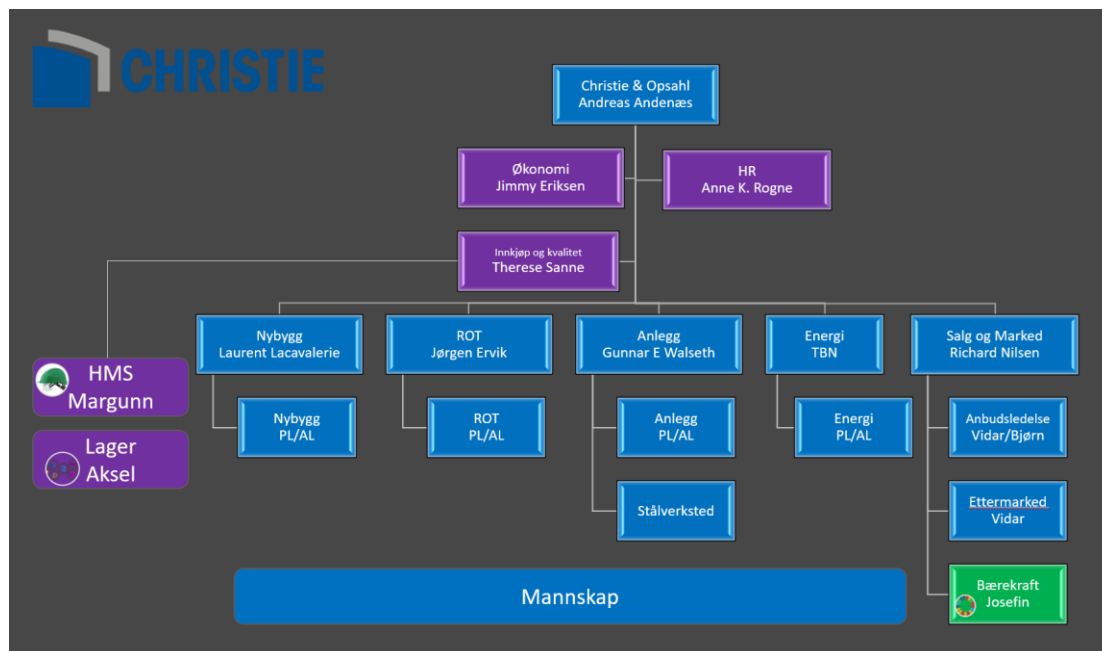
CHRISTIE

Christie & Opsahl
Andreas Andenæs

Økonomi
Jimmy Eriksen

HR
Anne K. Rogne

Innkjøp og kvalitet
Therese Sanne

HMS
Margunn

Lager
Aksel

Nybygg
Laurent Lacavalerie

Nybygg
PL/AL

ROT
Jørgen Ervik

ROT
PL/AL

Anlegg
Gunnar E Walseth

Anlegg
PL/AL

Stålverksted

Energi
TBN

Energi
PL/AL

Salg og Marked
Richard Nilsen

Anbudsledelse
Vidar/Bjørn

Ettermarked
Vidar

Bærekraft
Josefin

Mannskap